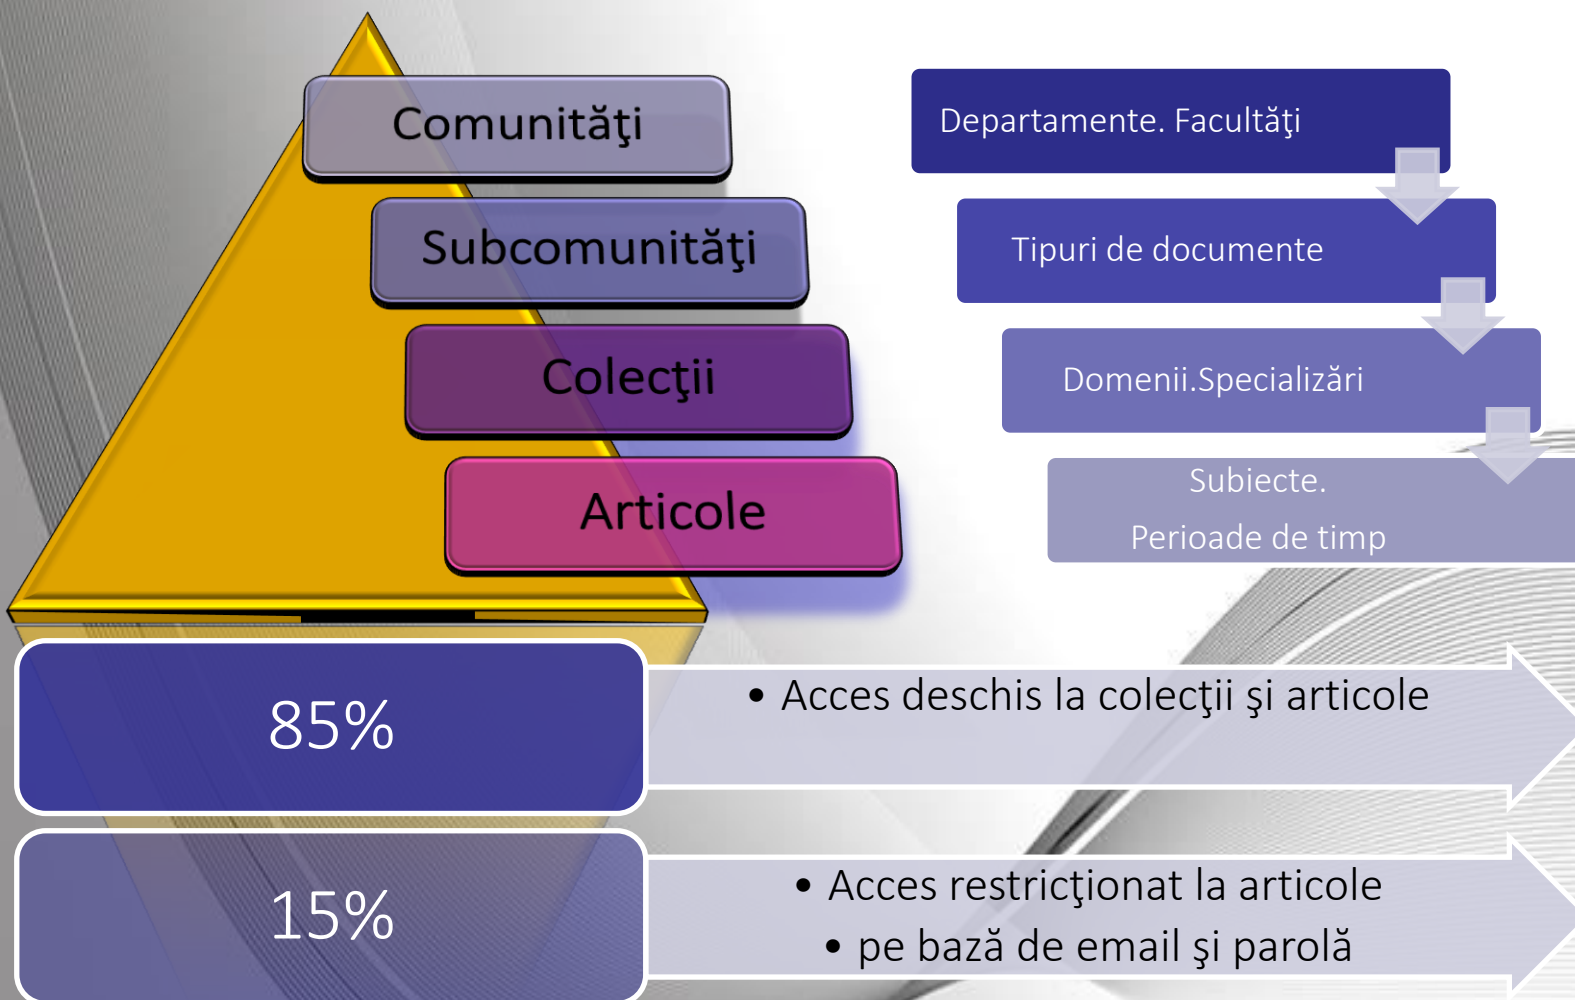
Comunităţi

Subcomunităţi

Colecţii

Articole

Departamente. Facultăţi

Tipuri de documente

Domenii.Specializări

Subiecte.
Perioade de timp

85%

• Acces deschis la colecţii şi articole

15%

• Acces restricţionat la articole
• pe bază de email şi parolă